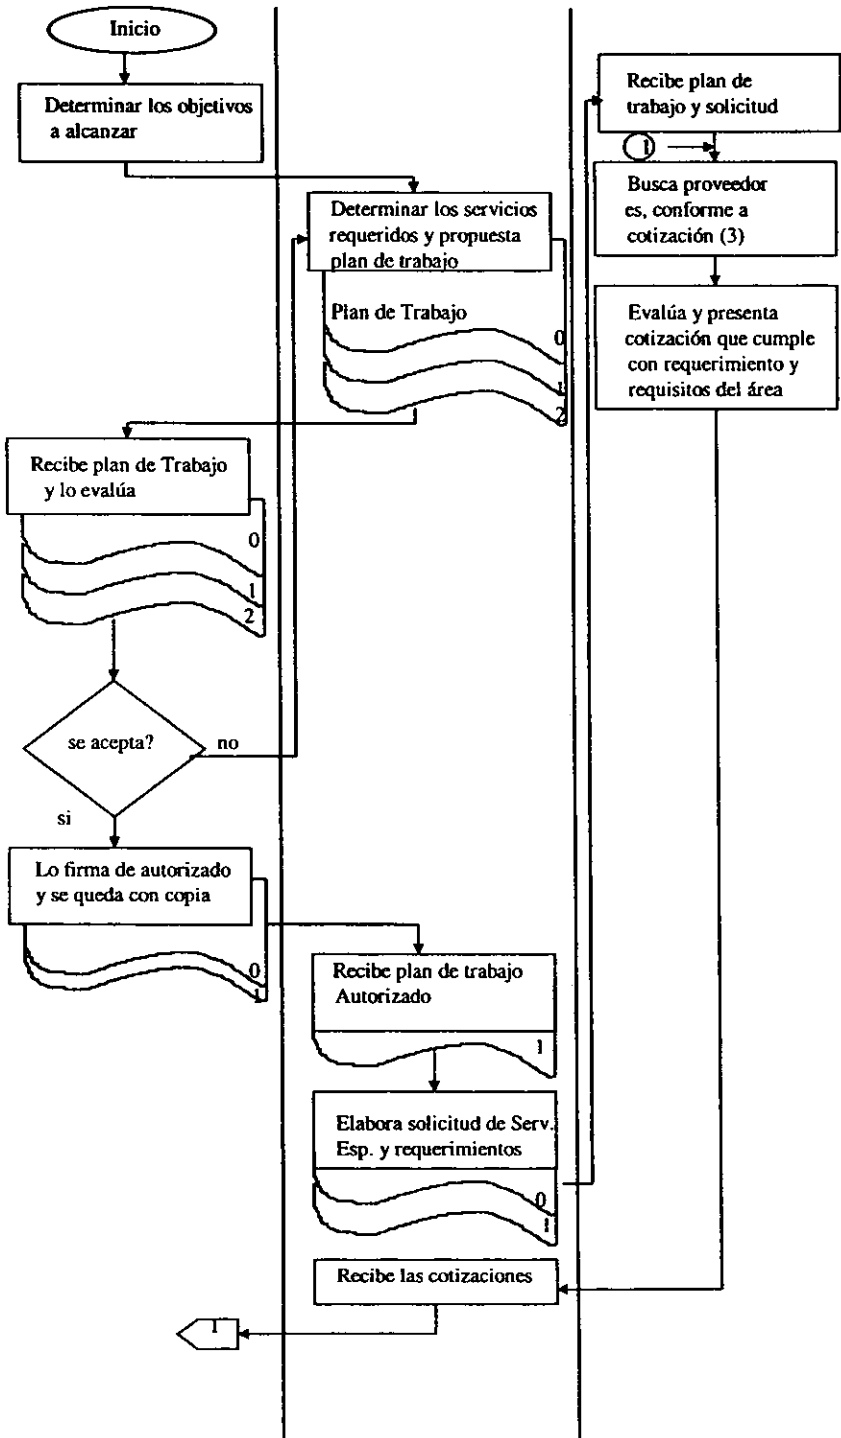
Inicio

Determinar los objetivos a alcanzar

Determinar los servicios requeridos y propuesta plan de trabajo

Plan de Trabajo

0

1

2

Recibe plan de trabajo y solicitud

1

Busca proveedor es, conforme a cotización (3)

Evalúa y presenta cotización que cumple con requerimiento y requisitos del área

Recibe plan de Trabajo y lo evalúa

0

1

2

se acepta?

no

si

Lo firma de autorizado y se queda con copia

0

1

Recibe plan de trabajo Autorizado

1

Elabora solicitud de Serv. Esp. y requerimientos

0

1

Recibe las cotizaciones

1